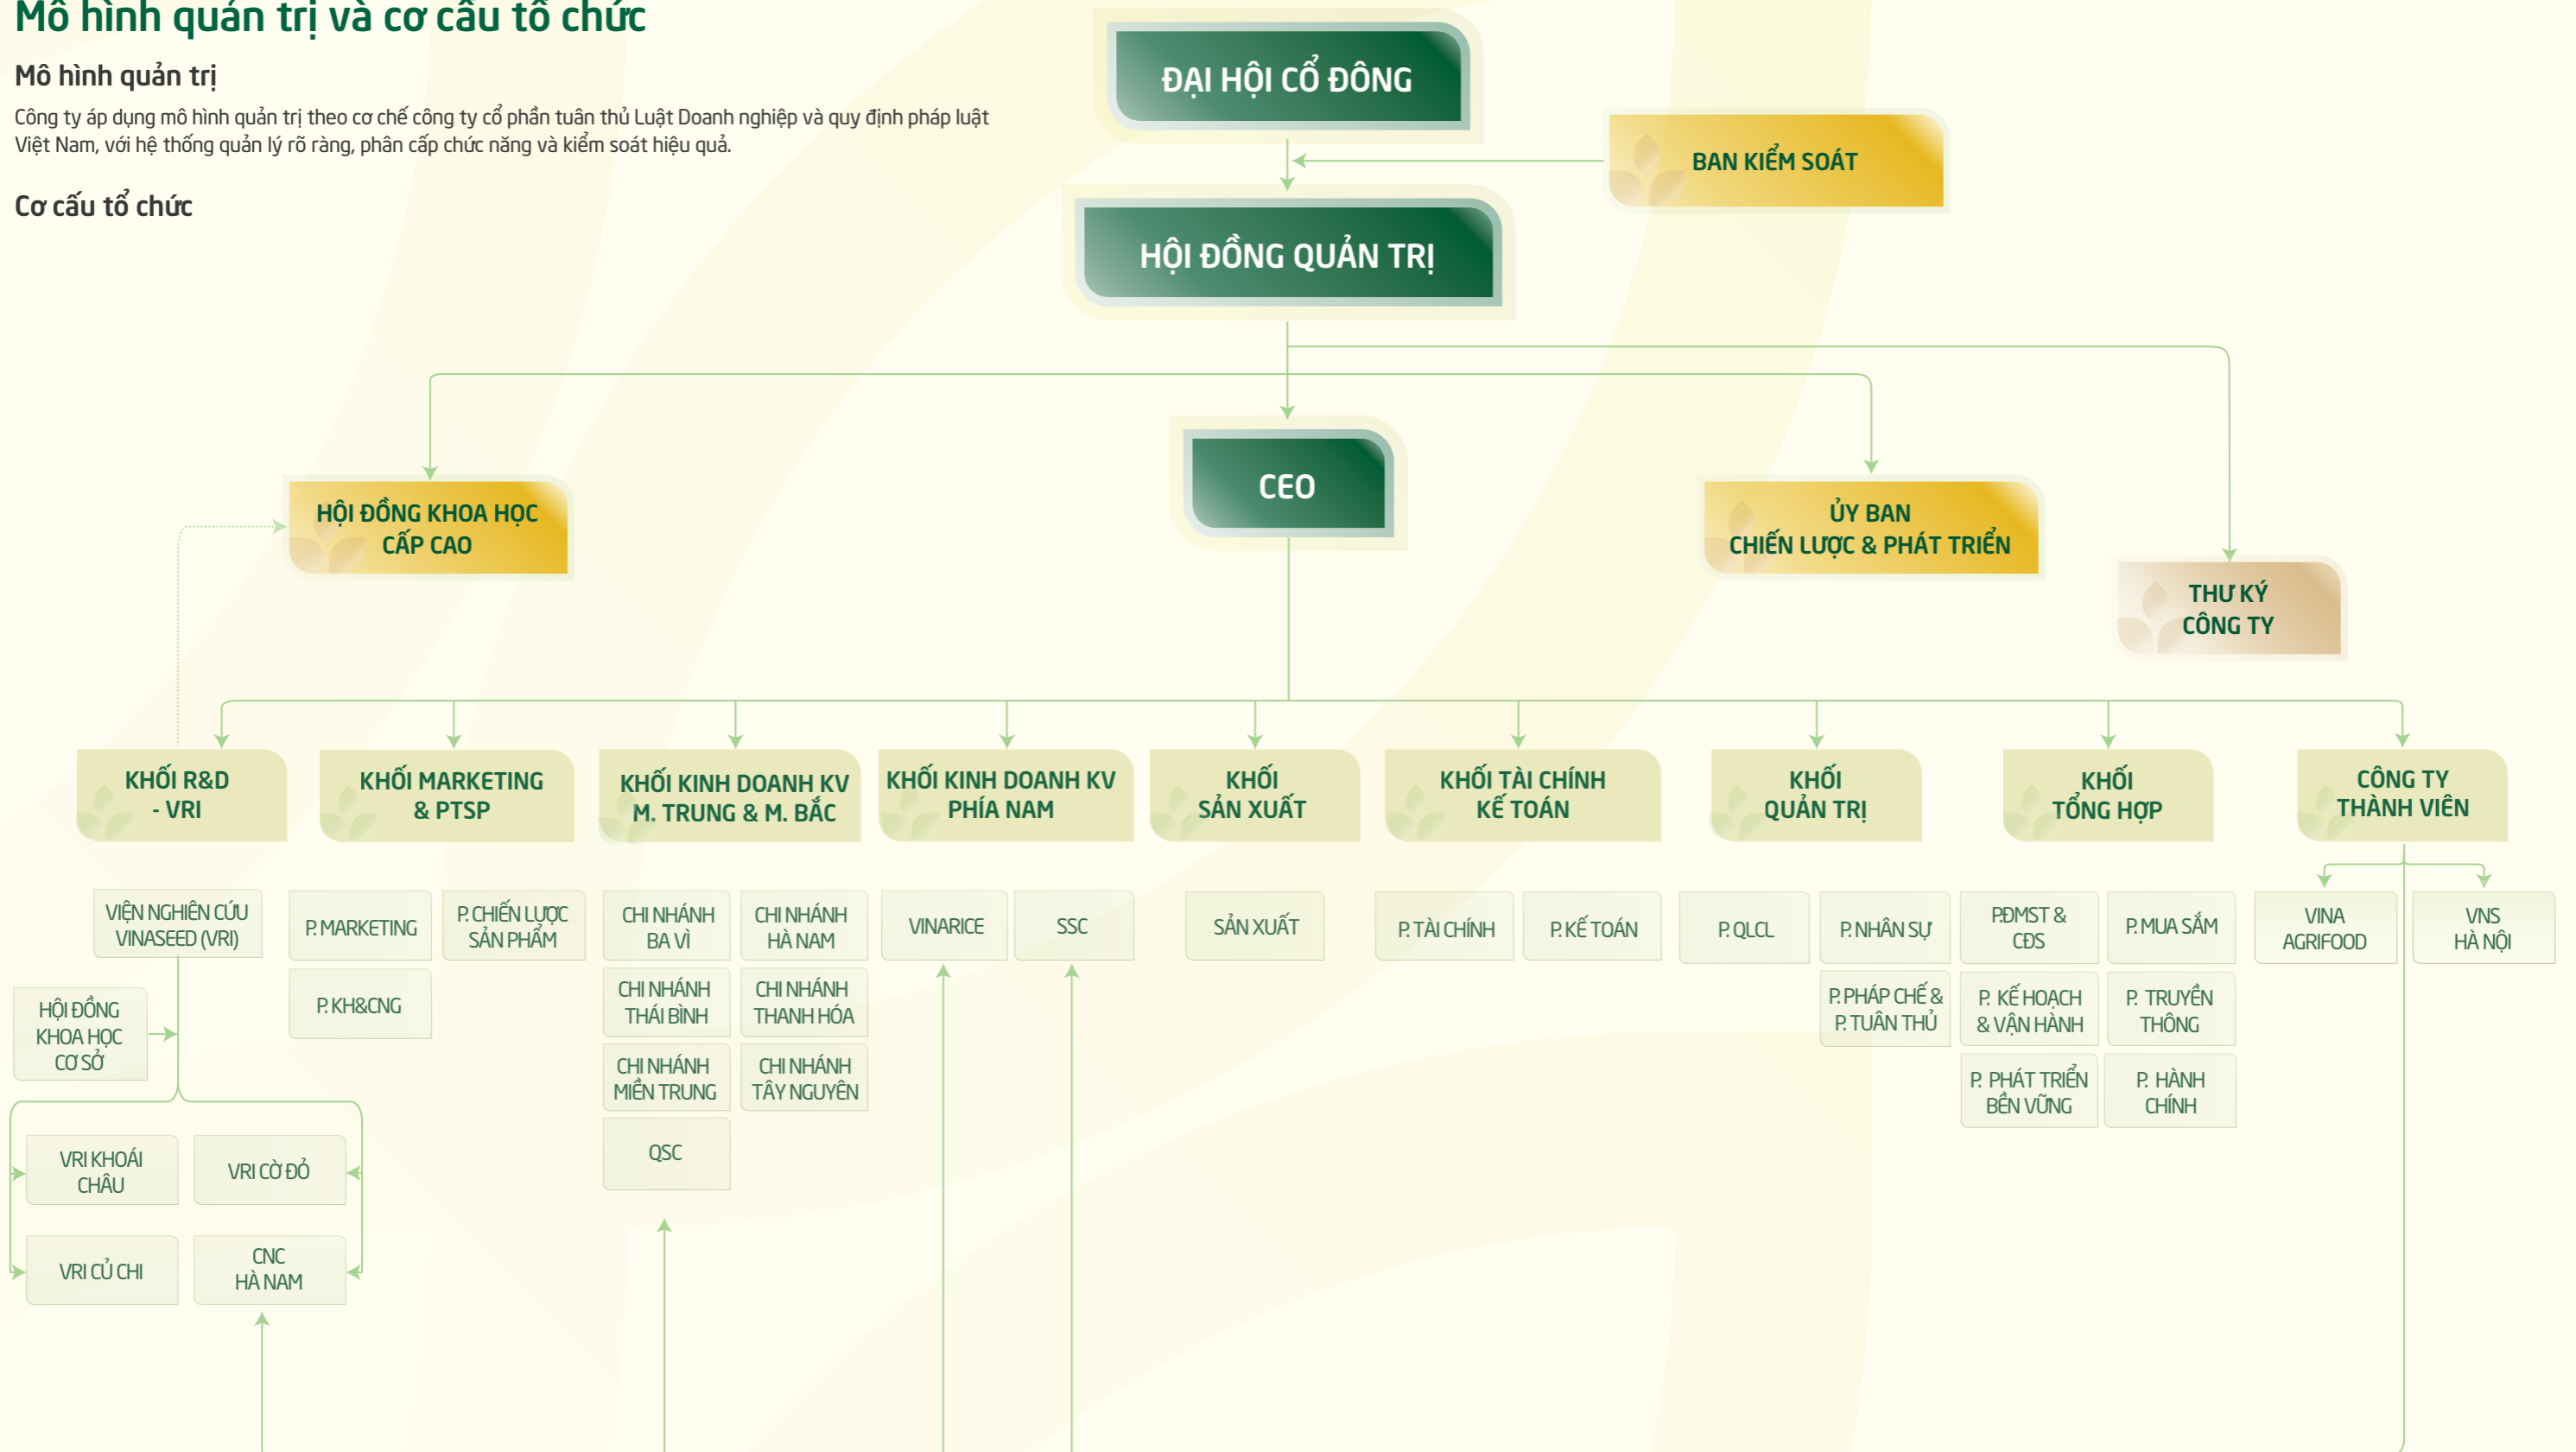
Mô hình quản trị và cơ cấu tổ chức

Mô hình quản trị

Công ty áp dụng mô hình quản trị theo cơ chế công ty cổ phần tuân thủ Luật Doanh nghiệp và quy định pháp luật Việt Nam, với hệ thống quản lý rõ ràng, phân cấp chức năng và kiểm soát hiệu quả.

Cơ cấu tổ chức

ĐẠI HỘI CỔ ĐÔNG

BAN KIỂM SOÁT

HỘI ĐỒNG QUẢN TRỊ

CEO

HỘI ĐỒNG KHOA HỌC CẤP CAO

ỦY BAN CHIẾN LƯỢC & PHÁT TRIỂN

THƯ KÝ CÔNG TY

KHỐI R&D - VRI

KHỐI MARKETING & PTSP

KHỐI KINH DOANH KV M. TRUNG & M. BẮC

KHỐI KINH DOANH KV PHÍA NAM

KHỐI SẢN XUẤT

KHỐI TÀI CHÍNH KẾ TOÁN

KHỐI QUẢN TRỊ

KHỐI TỔNG HỢP

CÔNG TY THÀNH VIÊN

VIỆN NGHIÊN CỨU VINASEED (VRI)

HỘI ĐỒNG KHOA HỌC CƠ SỞ

VRI KHOÁI CHÂU

VRI CỜ ĐỎ

VRI CỦ CHI

CNC HÀ NAM

P. MARKETING

P. CHIẾN LƯỢC SẢN PHẨM

P. KH&CNG

CHI NHÁNH BA VÌ

CHI NHÁNH HÀ NAM

CHI NHÁNH THÁI BÌNH

CHI NHÁNH THANH HÓA

CHI NHÁNH MIỀN TRUNG

CHI NHÁNH TÂY NGUYÊN

QSC

VINARICE

SSC

SẢN XUẤT

P. TÀI CHÍNH

P. KẾ TOÁN

P. QLCL

P. NHÂN SỰ

P. PHÁP CHẾ & P. TUÂN THỦ

PĐMST & CĐS

P. MUA SẮM

P. KẾ HOẠCH & VẬN HÀNH

P. TRUYỀN THÔNG

P. PHÁT TRIỂN BỀN VỮNG

P. HÀNH CHÍNH

VINA AGRIFOOD

VNS HÀ NỘI